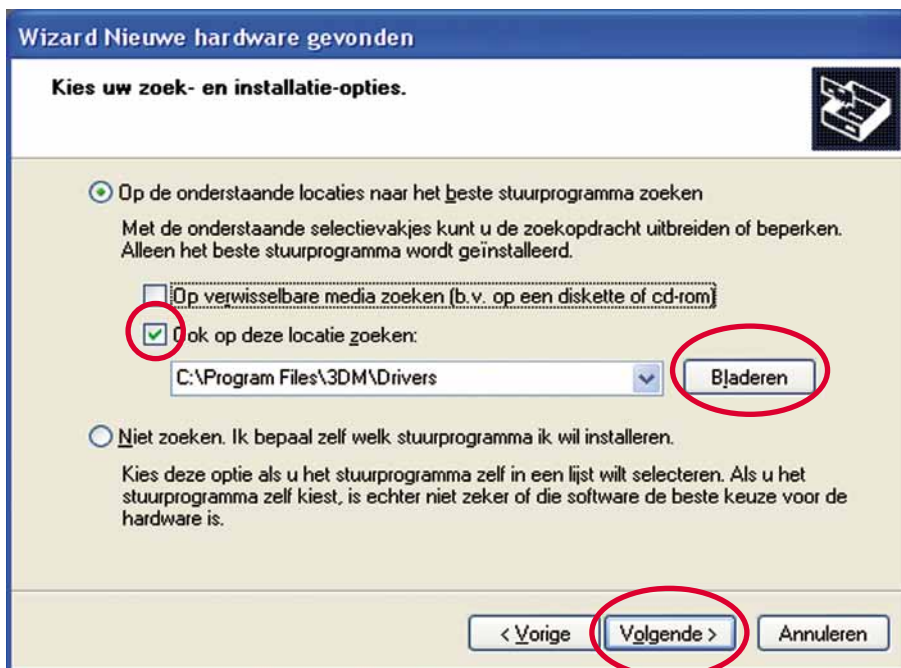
Wizard Nieuwe hardware gevonden

Kies uw zoek- en installatie-opties.

Op de onderstaande locaties naar het beste stuurprogramma zoeken

Met de onderstaande selectievakjes kunt u de zoekopdracht uitbreiden of beperken. Alleen het beste stuurprogramma wordt geïnstalleerd.

Op verwisselbare media zoeken (b.v. op een diskette of cd-rom)

Ook op deze locatie zoeken:

C:\Program Files\3DM\Drivers

Bladeren

Niet zoeken. Ik bepaal zelf welk stuurprogramma ik wil installeren.

Kies deze optie als u het stuurprogramma zelf in een lijst wilt selecteren. Als u het stuurprogramma zelf kiest, is echter niet zeker of die software de beste keuze voor de hardware is.

< Vorige

Volgende >

Annuleren